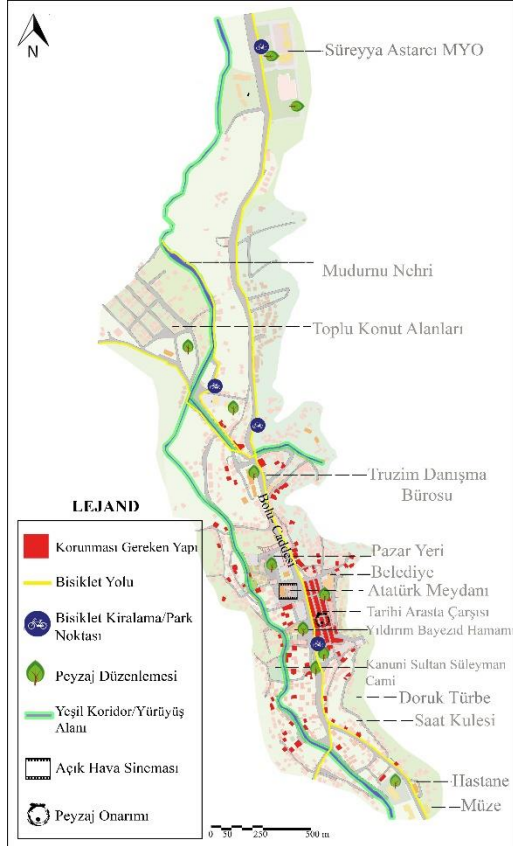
N

Süreyya Astarcı MYO

Mudurnu Nehri

Toplu Konut Alanları

Truzim Danışma Bürosu

Bolu Caddesi

Pazar Yeri

Belediye

Atatürk Meydanı

Tarihi Arasta Çarşısı

Yıldırım Bayezid Hamamı

Kanuni Sultan Süleyman Cami

Doruk Türbe

Saat Kulesi

Hastane

Müze

LEJAND

Korunması Gereken Yapı

Bisiklet Yolu

Bisiklet Kiralama/Park Noktası

Peyzaj Düzenlemesi

Yeşil Koridor/Yürüyüş Alanı

Açık Hava Sineması

Peyzaj Onarımı

0 50 250 500 m